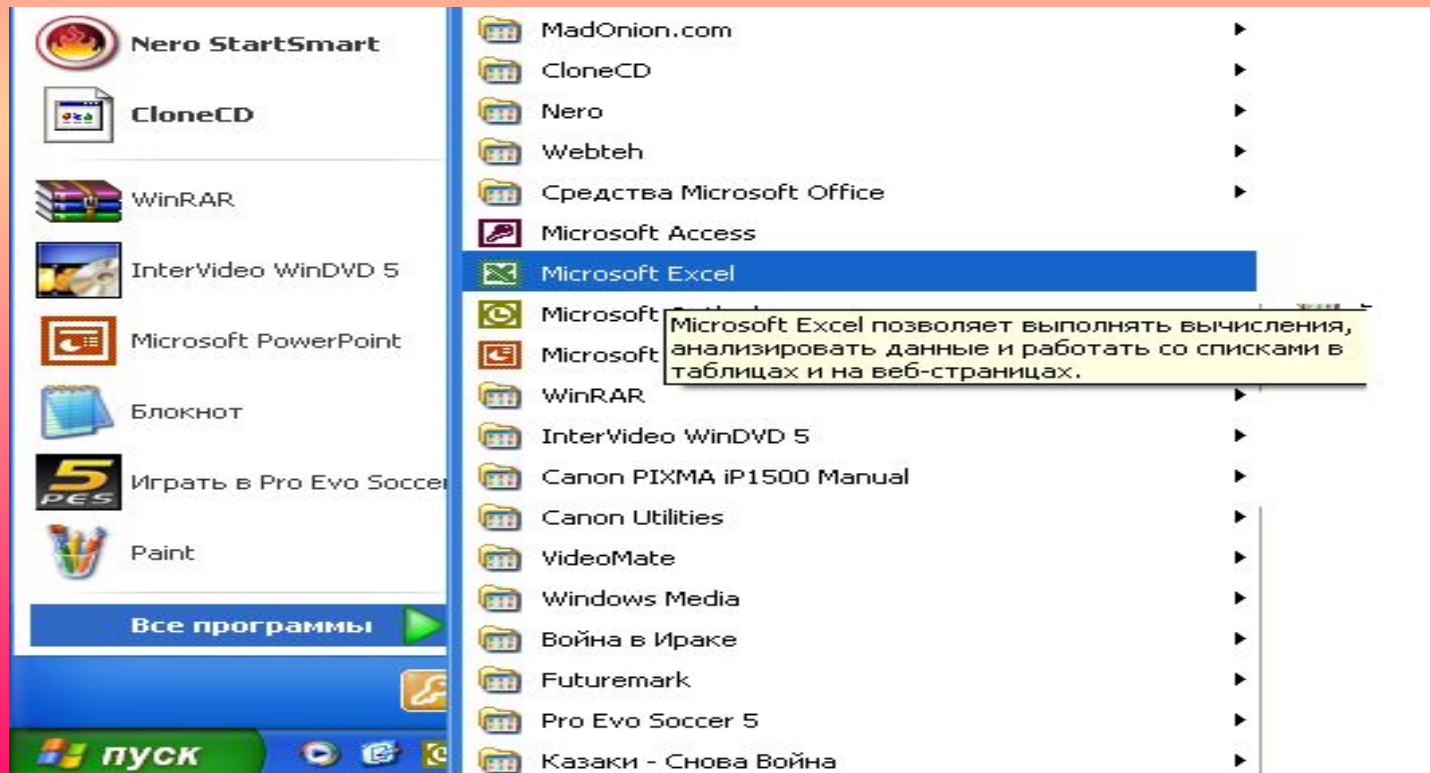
Nero StartSmart
CloneCD
WinRAR
InterVideo WinDVD 5
Microsoft PowerPoint
Блокнот
Играть в Pro Evo Soccer
Paint
Все программы
пуск

MadOnion.com
CloneCD
Nero
Webteh
Средства Microsoft Office
Microsoft Access
Microsoft Excel
Microsoft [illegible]
Microsoft
WinRAR
InterVideo WinDVD 5
Canon PIXMA iP1500 Manual
Canon Utilities
VideoMate
Windows Media
Война в Ираке
Futuremark
Pro Evo Soccer 5
Казаки - Снова Война

Microsoft Excel позволяет выполнять вычисления, анализировать данные и работать со списками в таблицах и на веб-страницах.